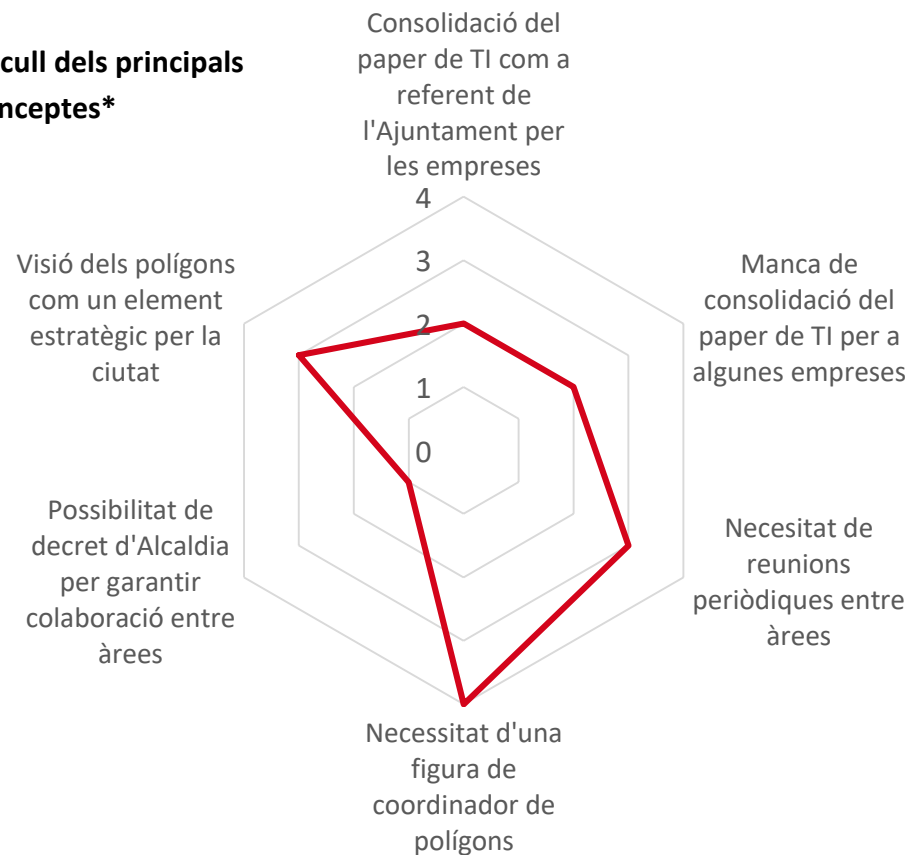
cull dels principals
nceptes*

Consolidació del paper de TI com a referent de l'Ajuntament per les empreses

4
3
2
1
0

Manca de consolidació del paper de TI per a algunes empreses

Necesitat de reunions periòdiques entre àrees

Necessitat d'una figura de coordinador de polígons

Possibilitat de decret d'Alcaldia per garantir colaboració entre àrees

Visió dels polígons com un element estratègic per la ciutat